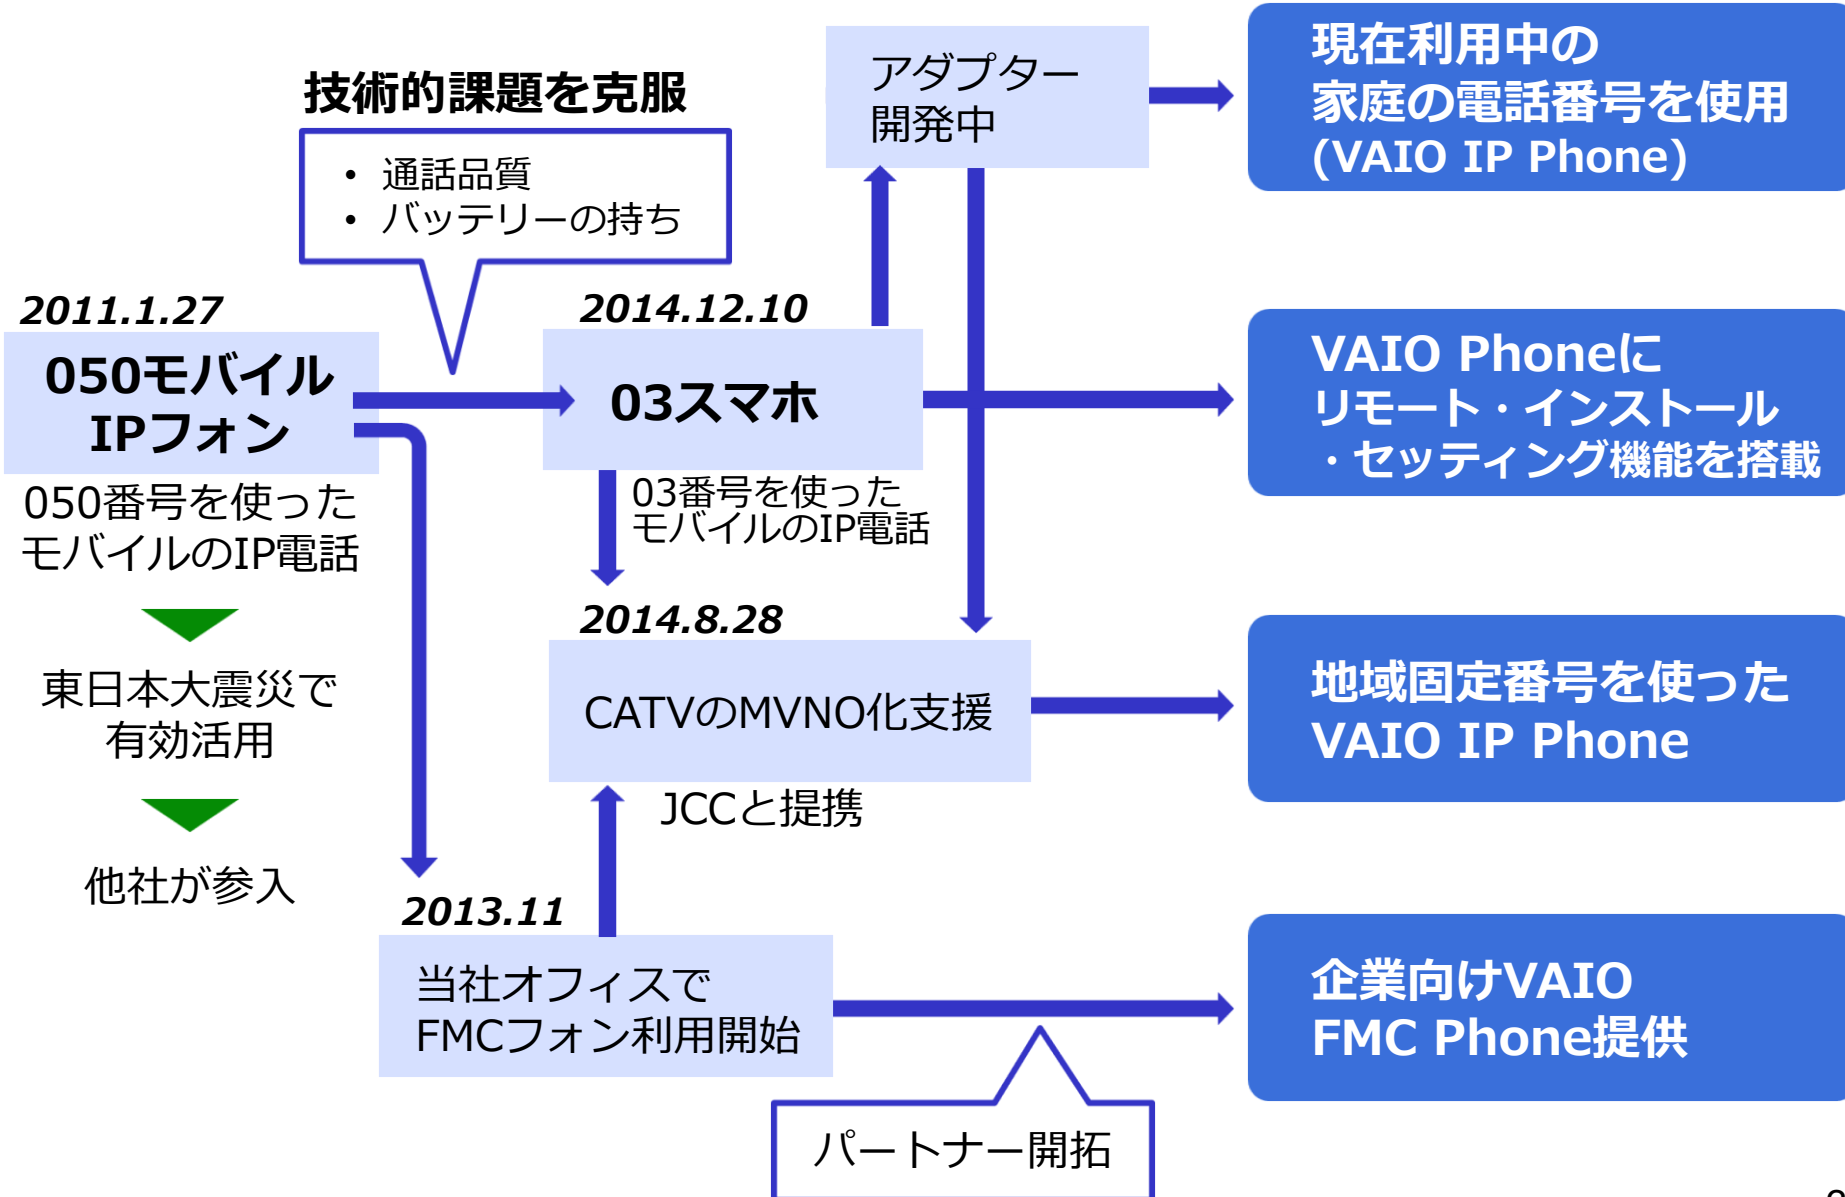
技術的課題を克服

• 通話品質
• バッテリーの持ち

2011.1.27

050モバイル IPフォン

050番号を使った モバイルのIP電話

東日本大震災で 有効活用

他社が参入

2014.12.10

03スマホ

03番号を使った モバイルのIP電話

アダプター 開発中

2014.8.28

CATVのMVNO化支援

JCCと提携

2013.11

当社オフィスで FMCフォン利用開始

パートナー開拓

現在利用中の 家庭の電話番号を使用 (VAIO IP Phone)

VAIO Phoneに リモート・インストール ・セッティング機能を搭載

地域固定番号を使った VAIO IP Phone

企業向けVAIO FMC Phone提供